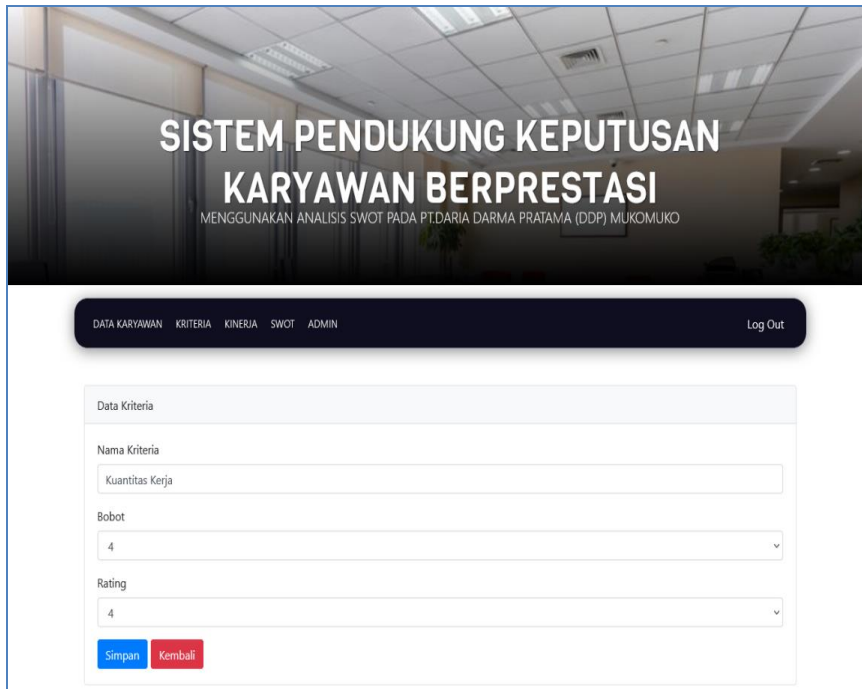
SISTEM PENDUKUNG KEPUTUSAN KARYAWAN BERPRESTASI

MENGGUNAKAN ANALISIS SWOT PADA PT.DARIA DARMA PRATAMA (DDP) MUKOMUKO

DATA KARYAWAN KRITERIA KINERJA SWOT ADMIN

Log Out

Data Kriteria

Nama Kriteria

Kuantitas Kerja

Bobot

4

Rating

4

Simpan Kembali